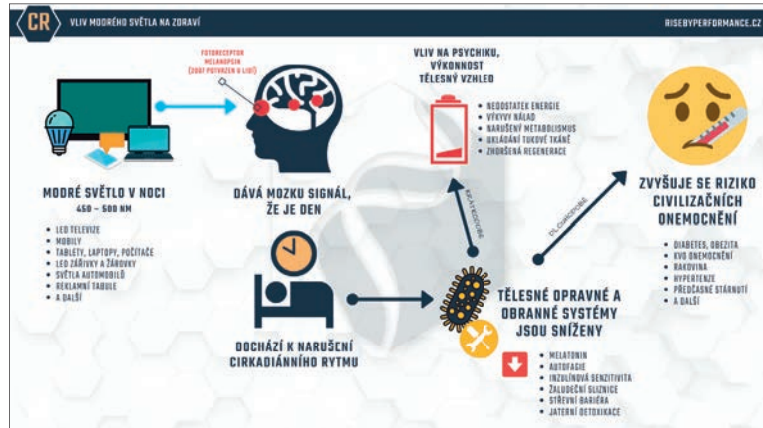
CR VLIV MODRÉHO SVĚTLA NA ZDRAVÍ

RISEBYPERFORMANCE.CZ

FOTORECEPTOR MELANOPSIN (ZATÍM POTVRZEN U LIDÍ)

VLIV NA PSYCHIKU, VÝKONNOST TĚLESNÝ VZHLED

- NEDOSTATEK ENERGIE
- VÝKYVY NÁLAD
- NARUŠENÝ METABOLISMUS
- UKLÁDÁNÍ TUKOVÉ TKÁNĚ
- ZHORŠENÁ REGENERACE

MODRÉ SVĚTLO V NOCI
450 – 500 NM

- LED TELEVIZE
- MOBILY
- TABLETY, LAPTOPY, POČÍTAČE
- LED ZÁŘIVKY A ŽÁROVKY
- SVĚTLA AUTOMOBILŮ
- REKLAMNÍ TABULE
- A DALŠÍ

DÁVÁ MOZKU SIGNÁL, ŽE JE DEN

KRÁTKODOBĚ

DLOUHODOBĚ

ZVYŠUJE SE RIZIKO CIVILIZAČNÍCH ONEMOCNĚNÍ

- DIABETES, OBEZITA
- KVO ONEMOCNĚNÍ
- RAKOVINA
- HYPERTENZE
- PŘEDČASNÉ STÁRNUTÍ
- A DALŠÍ

DOCHÁZÍ K NARUŠENÍ CIRKADIÁNNÍHO RYTMU

TĚLESNÉ OPRAVNÉ A OBRANNÉ SYSTÉMY JSOU SNÍŽENY

- MELATONIN
- AUTOFAGIE
- INZULÍNOVÁ SENZITIVITA
- ŽALUDEČNÍ SLIZNICE
- STŘEVNÍ BARIÉRA
- JATERNÍ DETOXIKACE